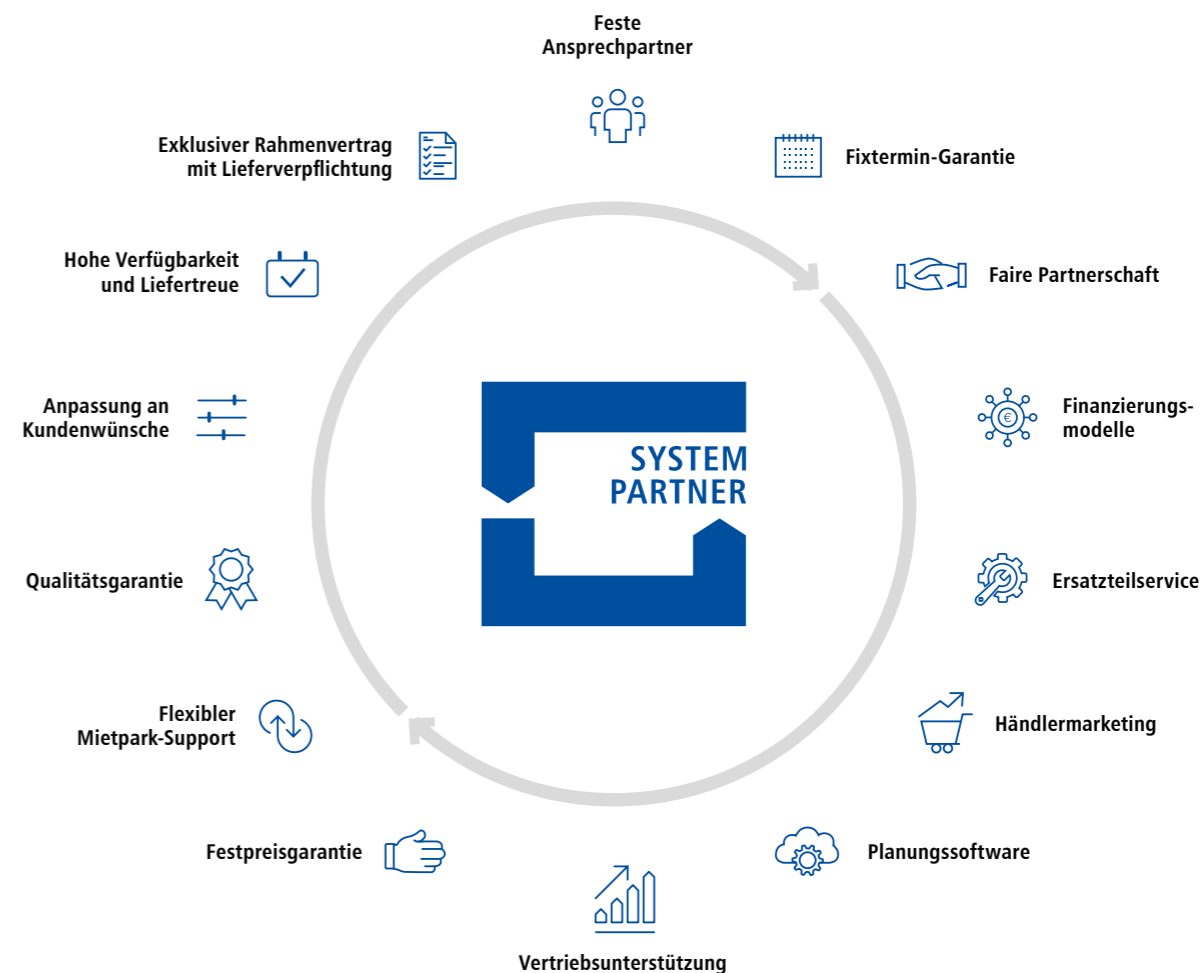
Feste Ansprechpartner

Fixtermin-Garantie

Faire Partnerschaft

Finanzierungsmodelle

Ersatzteilservice

Händlermarketing

Planungssoftware

Vertriebsunterstützung

Festpreisgarantie

Flexibler Mietpark-Support

Qualitätsgarantie

Anpassung an Kundenwünsche

Hohe Verfügbarkeit und Liefertreue

Exklusiver Rahmenvertrag mit Lieferverpflichtung

SYSTEM PARTNER